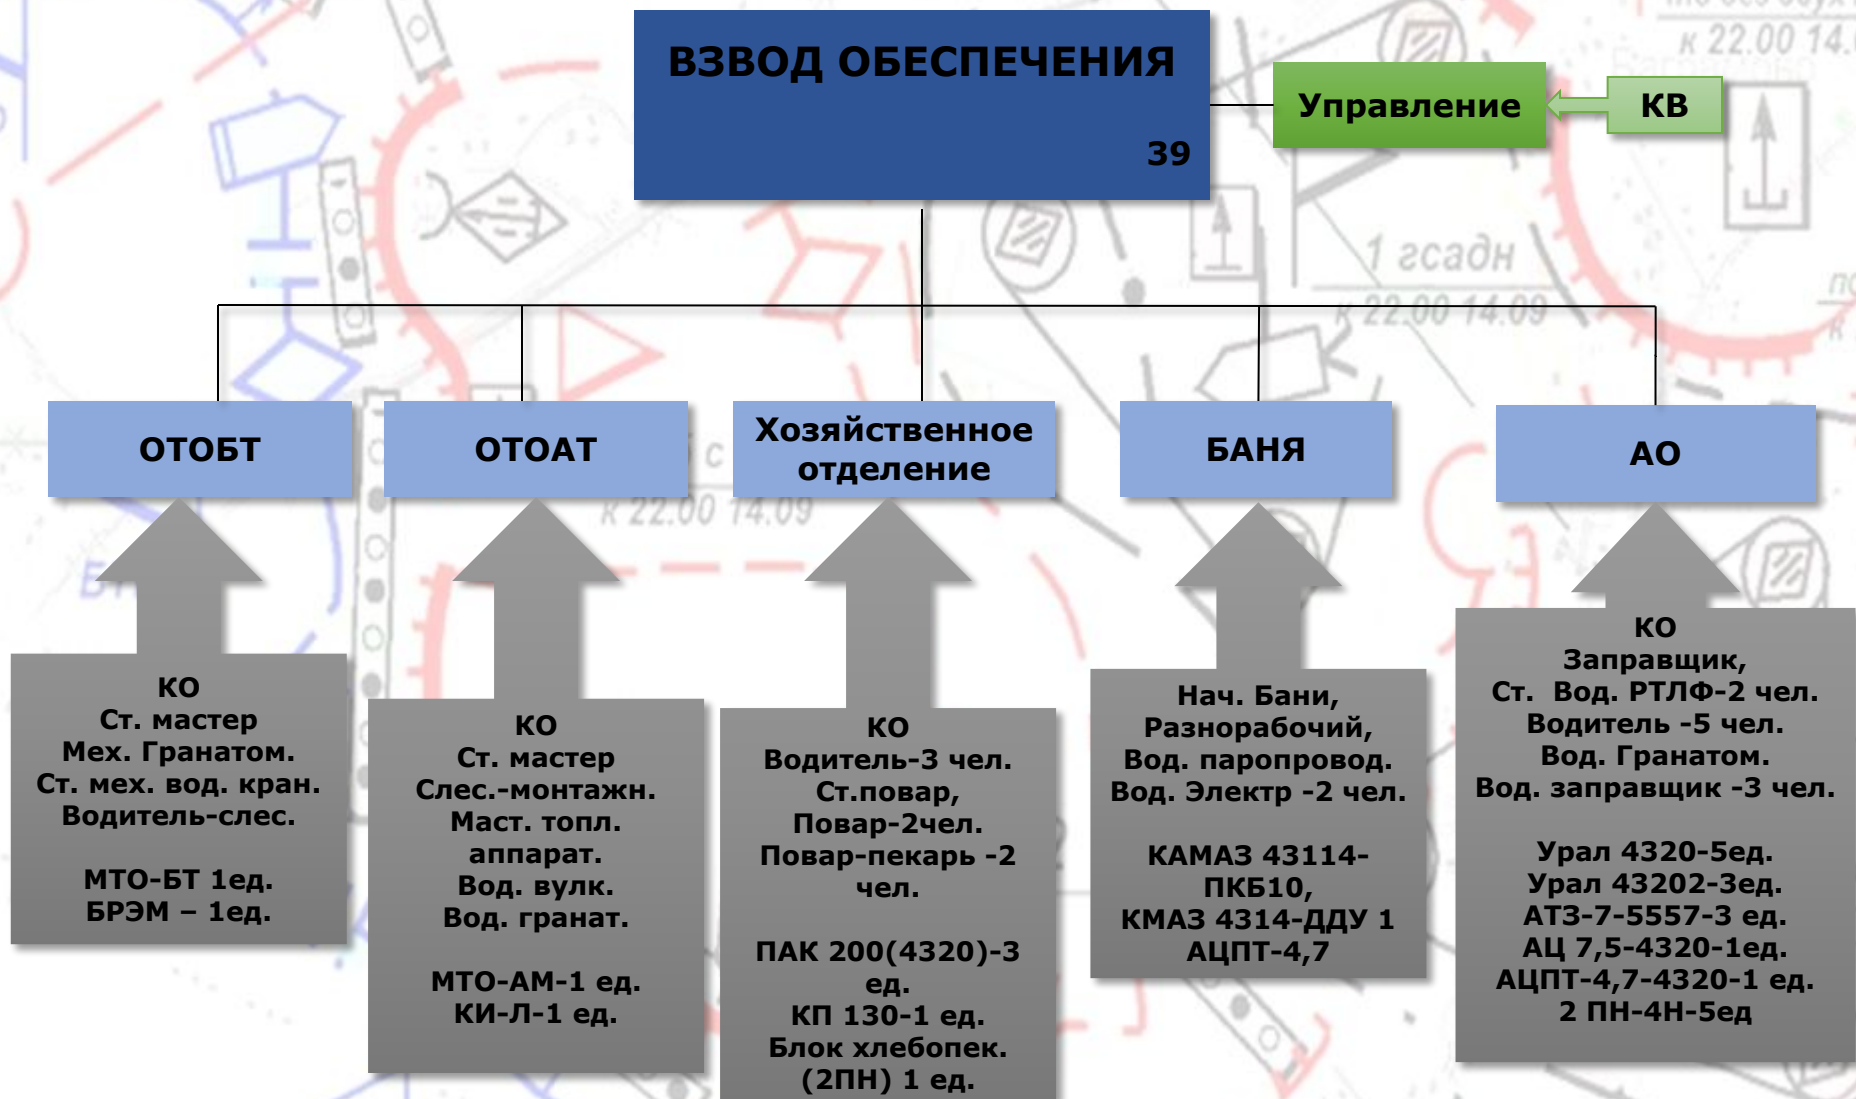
ВЗВОД ОБЕСПЕЧЕНИЯ

39

Управление

КВ

ОТОБТ

ОТОАТ

Хозяйственное отделение

БАНЯ

АО

КО
Ст. мастер
Мех. Гранатом.
Ст. мех. вод. кран.
Водитель-слес.

МТО-БТ 1ед.
БРЭМ – 1ед.

КО
Ст. мастер
Слес.-монтажн.
Маст. топл. аппарат.
Вод. вулк.
Вод. гранат.

МТО-АМ-1 ед.
КИ-Л-1 ед.

КО
Водитель-3 чел.
Ст.повар,
Повар-2чел.
Повар-пекарь -2 чел.

ПАК 200(4320)-3 ед.
КП 130-1 ед.
Блок хлебопек.
(2ПН) 1 ед.

Нач. Бани,
Разнорабочий,
Вод. паропровод.
Вод. Электр -2 чел.

КАМАЗ 43114-ПКБ10,
КМАЗ 4314-ДДУ 1
АЦПТ-4,7

КО
Заправщик,
Ст. Вод. РТЛФ-2 чел.
Водитель -5 чел.
Вод. Гранатом.
Вод. заправщик -3 чел.

Урал 4320-5ед.
Урал 43202-3ед.
АТЗ-7-5557-3 ед.
АЦ 7,5-4320-1ед.
АЦПТ-4,7-4320-1 ед.
2 ПН-4Н-5ед